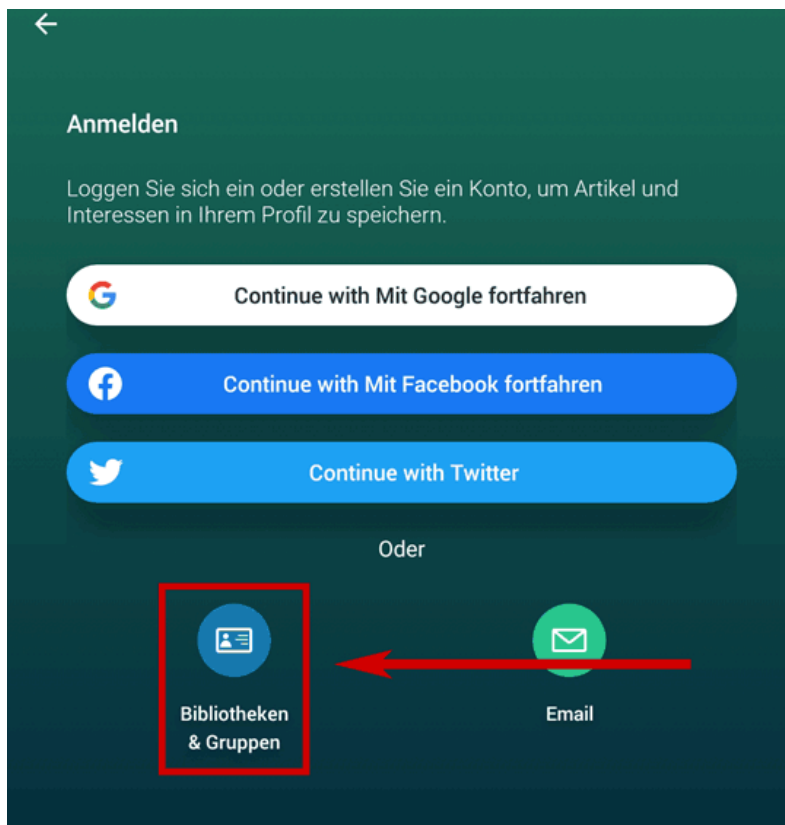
Anmelden

Loggen Sie sich ein oder erstellen Sie ein Konto, um Artikel und Interessen in Ihrem Profil zu speichern.

Continue with Mit Google fortfahren

Continue with Mit Facebook fortfahren

Continue with Twitter

Oder

Bibliotheken & Gruppen

Email